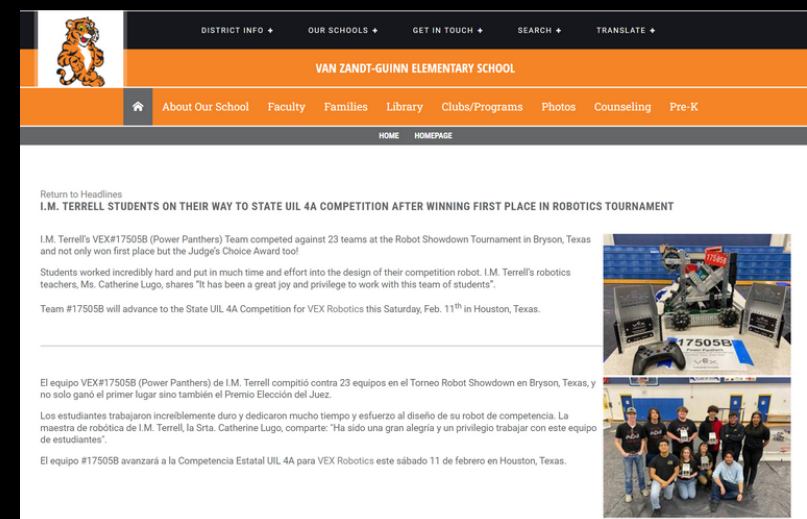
DISTRICT INFO + OUR SCHOOLS + GET IN TOUCH + SEARCH + TRANSLATE +

VAN ZANDT-GUINN ELEMENTARY SCHOOL

About Our School Faculty Families Library Clubs/Programs Photos Counseling Pre-K

HOME HOMEPAGE

Return to Headlines
I.M. TERRELL STUDENTS ON THEIR WAY TO STATE UIL 4A COMPETITION AFTER WINNING FIRST PLACE IN ROBOTICS TOURNAMENT

I.M. Terrell's VEX#17505B (Power Panthers) Team competed against 23 teams at the Robot Showdown Tournament in Bryson, Texas and not only won first place but the Judge's Choice Award too!

Students worked incredibly hard and put in much time and effort into the design of their competition robot. I.M. Terrell's robotics teachers, Ms. Catherine Lugo, shares "It has been a great joy and privilege to work with this team of students".

Team #17505B will advance to the State UIL 4A Competition for VEX Robotics this Saturday, Feb. 11$^{th}$ in Houston, Texas.

El equipo VEX#17505B (Power Panthers) de I.M. Terrell compitió contra 23 equipos en el Torneo Robot Showdown en Bryson, Texas, y no solo ganó el primer lugar sino también el Premio Elección del Juez.

Los estudiantes trabajaron increíblemente duro y dedicaron mucho tiempo y esfuerzo al diseño de su robot de competencia. La maestra de robótica de I.M. Terrell, la Srta. Catherine Lugo, comparte: "Ha sido una gran alegría y un privilegio trabajar con este equipo de estudiantes".

El equipo #17505B avanzará a la Competencia Estatal UIL 4A para VEX Robotics este sábado 11 de febrero en Houston, Texas.

17505B